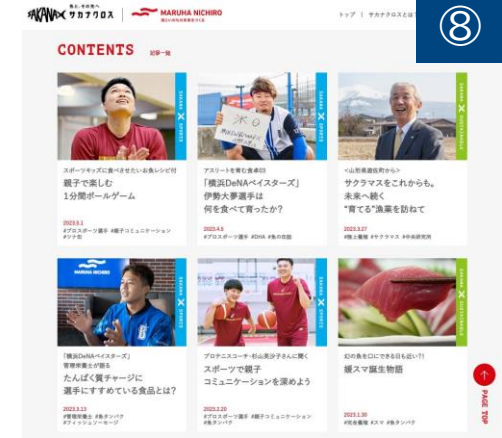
SAKANA 魚と、未来を。サカナクロス | MARUHA NICHIRO

トップ | サカナクロスとは

⑧

CONTENTS 記事一覧

SAKANA × SPORTS

スポーツキッズに食べさせたいお魚レシピ付
親子で楽しむ
1分間ボールゲーム

2023.3.2
#プロスポーツ選手 #親子コミュニケーション #ツナ缶

SAKANA × SPORTS

アスリートを育む食卓⑩
「横浜DeNAベイスターズ」
伊勢大夢選手は
何を食べて育ったか？

2023.4.5
#プロスポーツ選手 #DHA #魚の効能

SAKANA × SUSTAINABLE

＜山形県遊佐町から＞
サクラマスをこれからも。
未来へ続く
"育てる"漁業を訪ねて

2023.3.27
#魚と養殖 #サクラマス #中央研究所

SAKANA × SPORTS

「横浜DeNAベイスターズ」
管理栄養士が語る
たんぱく質チャージに
選手にすすめている食品とは？

2023.3.13
#管理栄養士 #魚タンパク #フィッシュソーセージ

SAKANA × SPORTS

プロテニスコーチ・杉山晃汐子さんに聞く
スポーツで親子
コミュニケーションを深めよう

2023.2.20
#プロスポーツ選手 #親子コミュニケーション #魚タンパク

SAKANA × SUSTAINABLE

幻の魚を口にできる日も近い?!
鰻スマ誕生物語

2023.1.30
#完全養殖 #スマ #魚タンパク

PAGE TOP